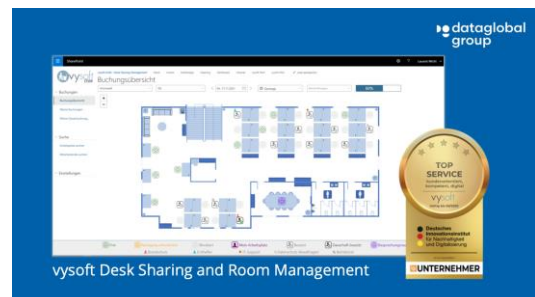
dataglobal group

vysoft

Buchungsübersicht

Buchungen

Suche

Einstellungen

TOP SERVICE

vysoft

Deutsches Innovationsinstitut für Nachhaltigkeit und Digitalisierung

UNTERNEHMER

vysoft Desk Sharing and Room Management